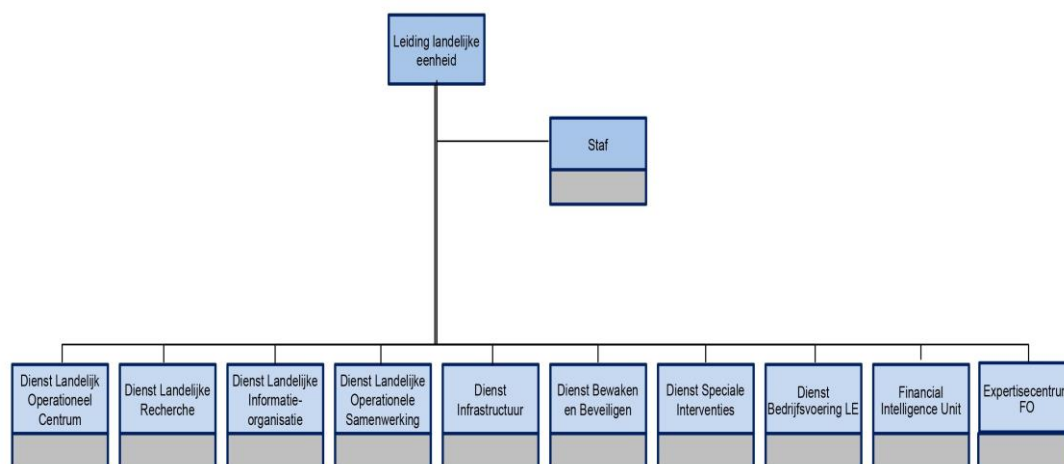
Leiding landelijke eenheid

Staf

Dienst Landelijk Operationeel Centrum

Dienst Landelijke Recherche

Dienst Landelijke Informatie-organisatie

Dienst Landelijke Operationele Samenwerking

Dienst Infrastructuur

Dienst Bewaken en Beveiligen

Dienst Speciale Interventies

Dienst Bedrijfsvoering LE

Financial Intelligence Unit

Expertisecentrum FO